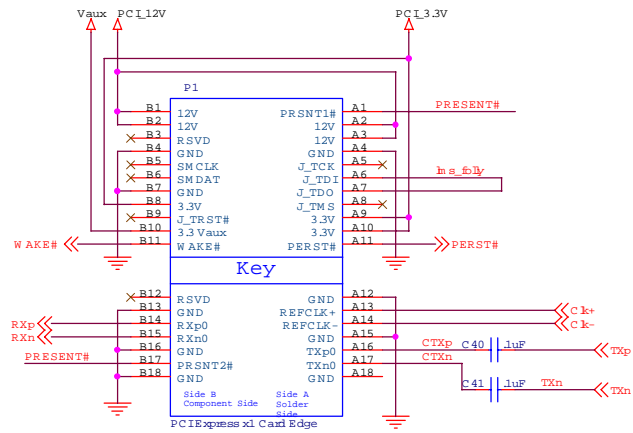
Vaux PCI_12V PCI_3.3V

P1

B1 12V
B2 12V
B3 RSVD
B4 GND
B5 SMCLK
B6 SMDAT
B7 GND
B8 3.3V
B9 J_TRST#
B10 3.3 Vaux
B11 WAKE#

PRSNT1# A1
12V A2
12V A3
GND A4
J_TCK A5
J_TDI A6
J_TDO A7
J_TMS A8
3.3V A9
3.3V A10
PERST# A11

PRESENT#
Ins_folly
WAKE#
PERST#

Key

B12 RSVD
B13 GND
B14 RXp0
B15 RXn0
B16 GND
B17 PRSNT2#
B18 GND

GND A12
REFCLK+ A13
REFCLK- A14
GND A15
TXp0 A16
TXn0 A17
GND A18

RXp
RXn
PRESENT#
Clk+
Clk-
CTXp
CTXn
C40 .1uF
C41 .1uF
TXp
TXn

Side B Component Side
Side A Solder Side

PCIExpress x1 Card Edge